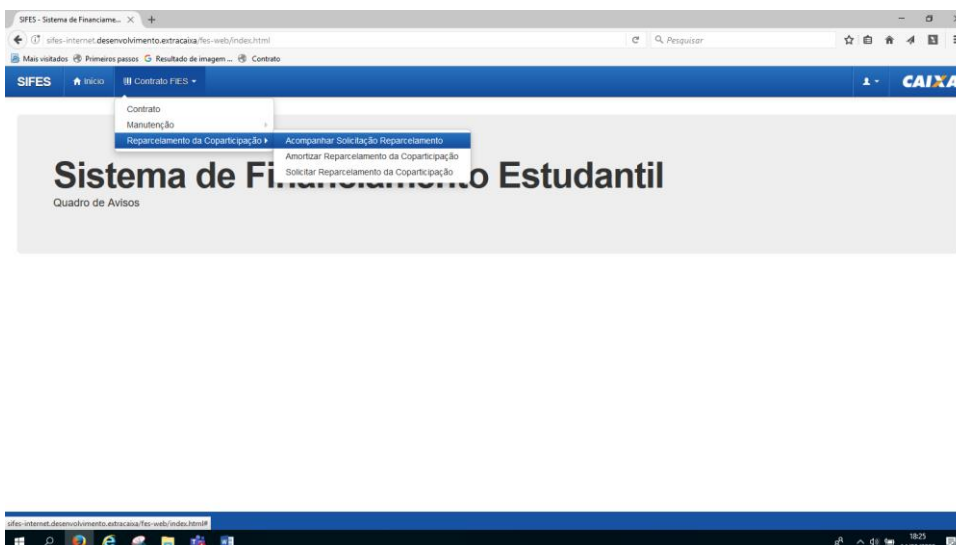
SIFES - Sistema de Financiame... ×

sifes-internet.desenvolvimento.extracaixa/fes-web/index.html

Pesquisar

Mais visitados Primeiros passos Resultado de imagem ... Contrato

SIFES Início Contrato FIES

CAIXA

Contrato
Manutenção
Reparcelamento da Coparticipação

Acompanhar Solicitação Reparcelamento
Amortizar Reparcelamento da Coparticipação
Solicitar Reparcelamento da Coparticipação

Sistema de Fi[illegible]o Estudantil

Quadro de Avisos

sifes-internet.desenvolvimento.extracaixa/fes-web/index.html#

18:25